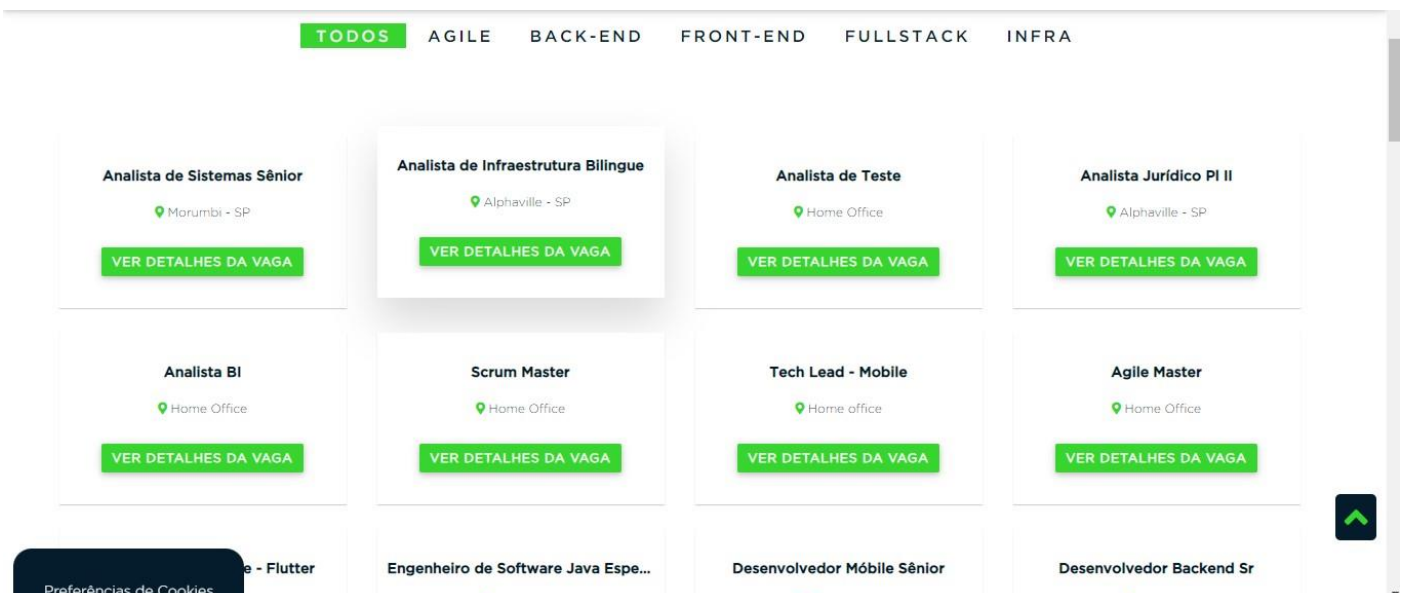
TODOS AGILE BACK-END FRONT-END FULLSTACK INFRA

Analista de Sistemas Sênior
Morumbi - SP
VER DETALHES DA VAGA

Analista de Infraestrutura Bilingue
Alphaville - SP
VER DETALHES DA VAGA

Analista de Teste
Home Office
VER DETALHES DA VAGA

Analista Jurídico Pl II
Alphaville - SP
VER DETALHES DA VAGA

Analista BI
Home Office
VER DETALHES DA VAGA

Scrum Master
Home Office
VER DETALHES DA VAGA

Tech Lead - Mobile
Home office
VER DETALHES DA VAGA

Agile Master
Home Office
VER DETALHES DA VAGA

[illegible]e - Flutter

Engenheiro de Software Java Espe...

Desenvolvedor Móbile Sênior

Desenvolvedor Backend Sr

Preferências de Cookies